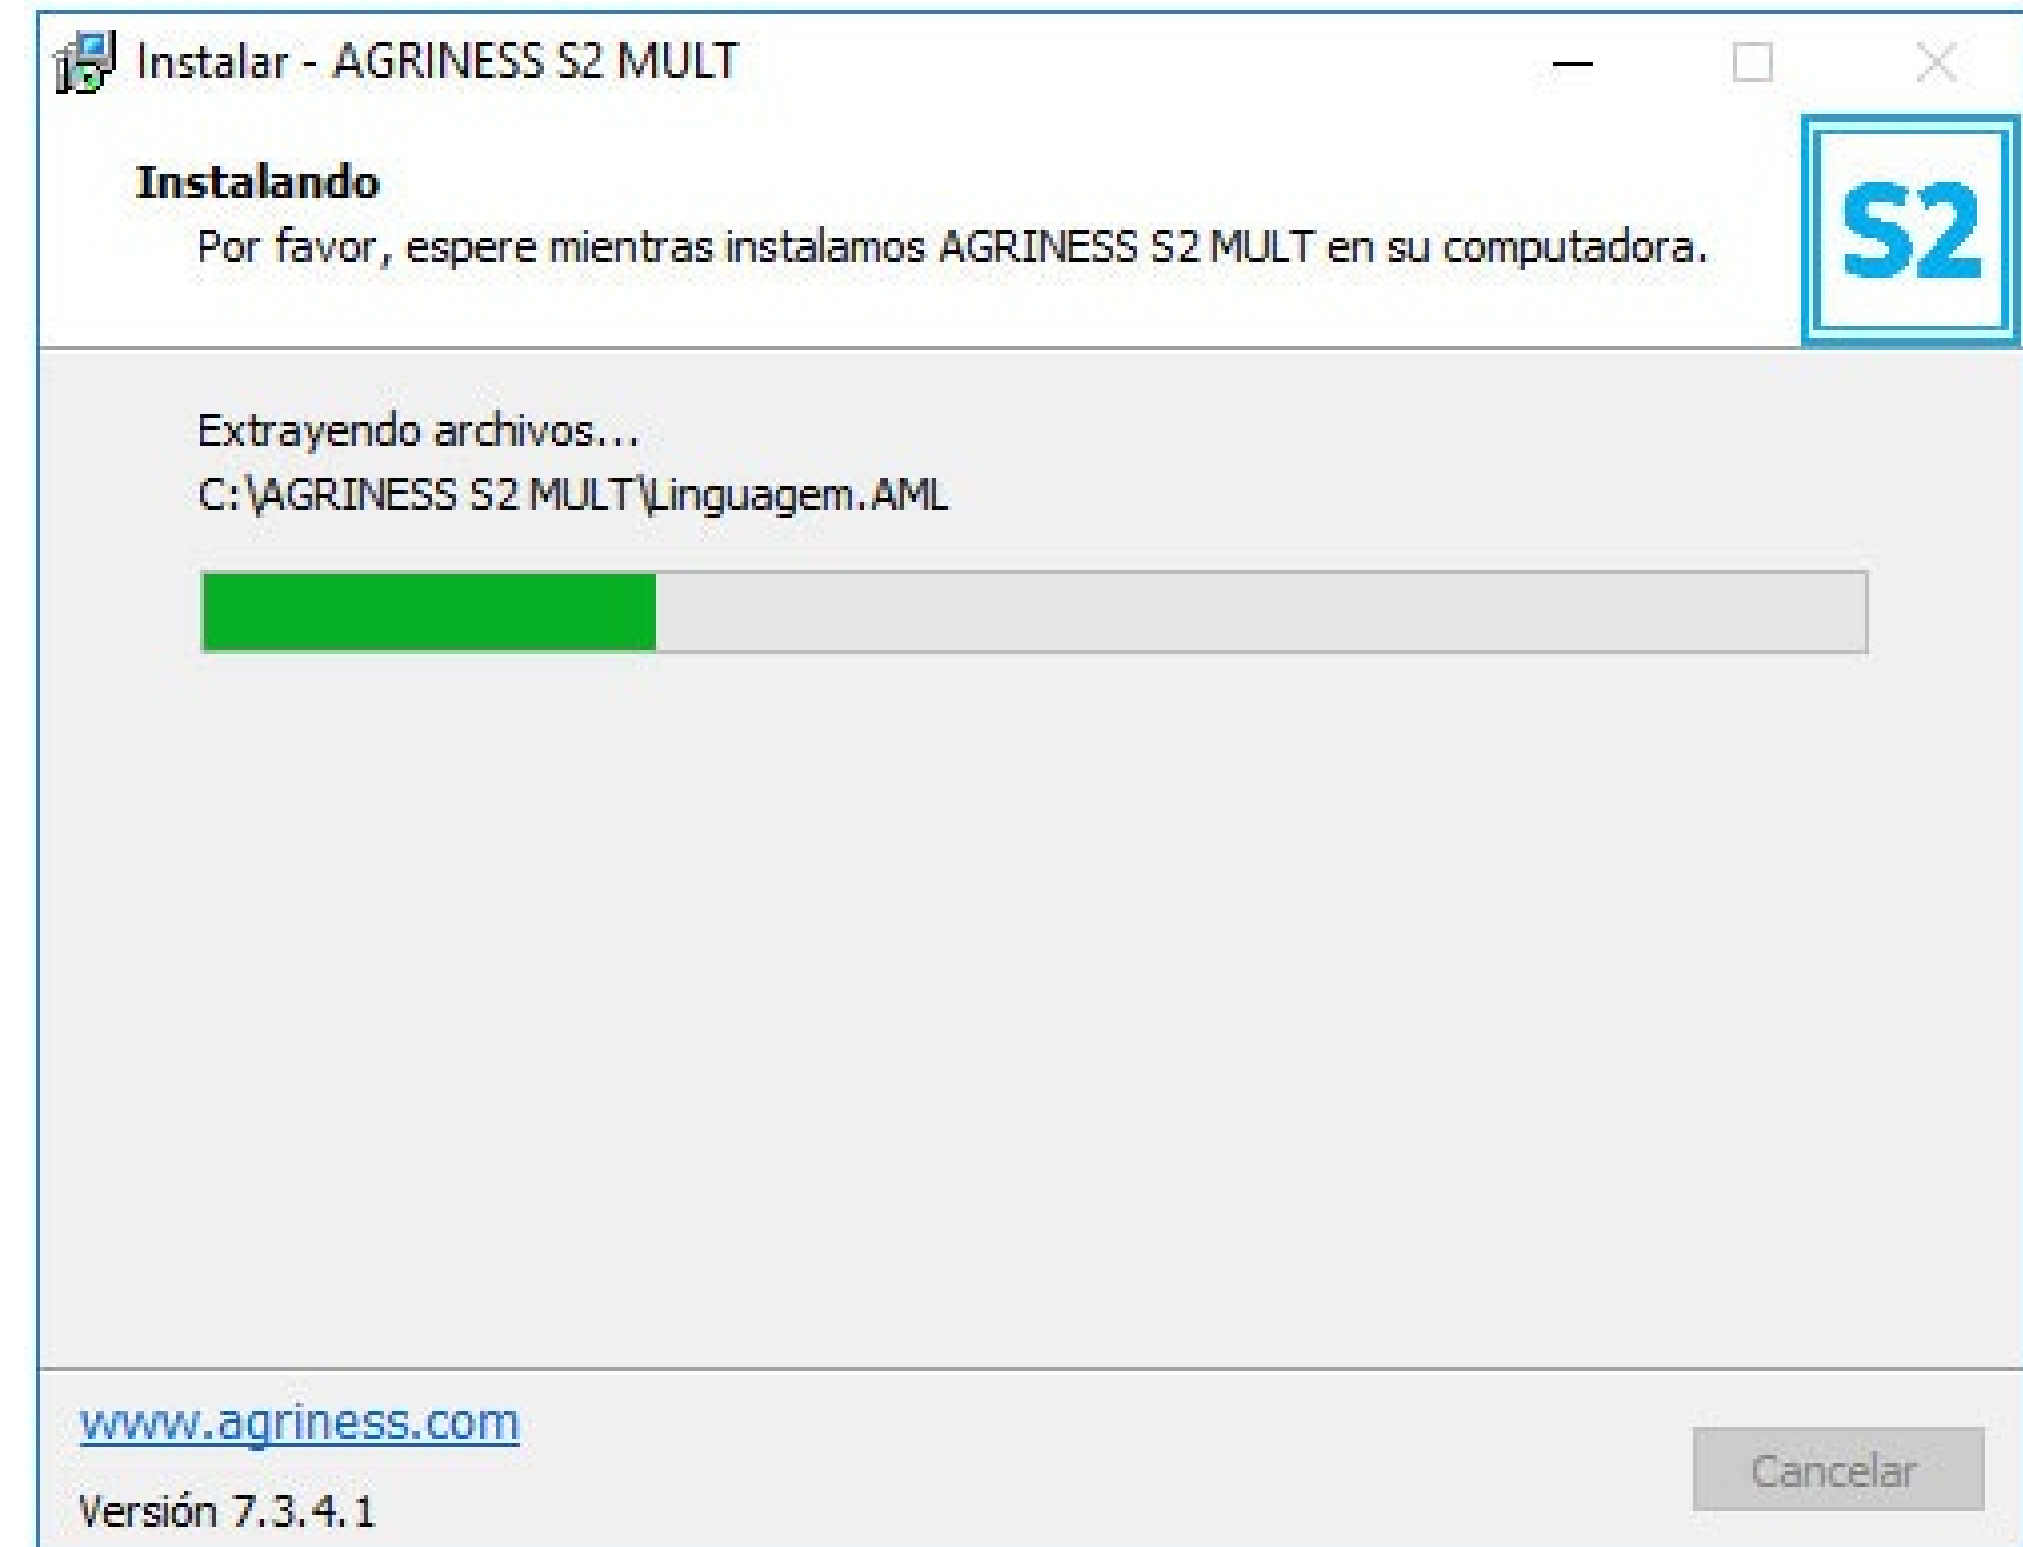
Instalar - AGRINESS S2 MULT

Instalando

Por favor, espere mientras instalamos AGRINESS S2 MULT en su computadora.

S2

Extrayendo archivos...

C:\AGRINESS S2 MULT\Linguagem.AML

www.agriness.com

Versión 7.3.4.1

Cancelar